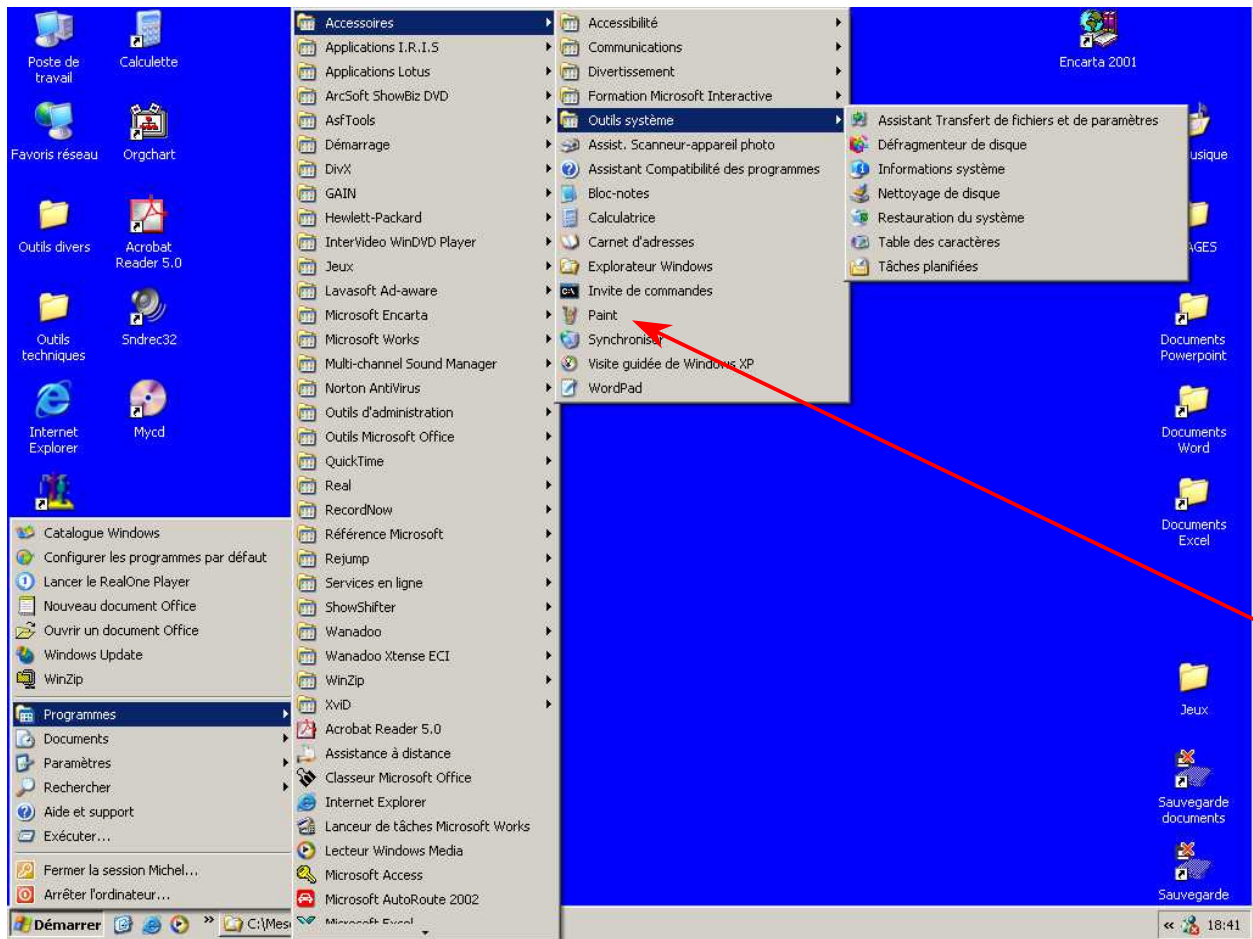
Poste de travail
Calculette
Favoris réseau
Orgchart
Outils divers
Acrobat Reader 5.0
Outils techniques
Sndrec32
Internet Explorer
Mycd

Catalogue Windows
Configurer les programmes par défaut
Lancer le RealOne Player
Nouveau document Office
Ouvrir un document Office
Windows Update
WinZip
Programmes
Documents
Paramètres
Rechercher
Aide et support
Exécuter...
Fermer la session Michel...
Arrêter l'ordinateur...

Accessoires
Applications I.R.I.S
Applications Lotus
ArcSoft ShowBiz DVD
AsfTools
Démarrage
DivX
GAIN
Hewlett-Packard
InterVideo WinDVD Player
Jeux
Lavasoft Ad-aware
Microsoft Encarta
Microsoft Works
Multi-channel Sound Manager
Norton AntiVirus
Outils d'administration
Outils Microsoft Office
QuickTime
Real
RecordNow
Référence Microsoft
Rejump
Services en ligne
ShowShifter
Wanadoo
Wanadoo Xtense ECI
WinZip
XviD
Acrobat Reader 5.0
Assistance à distance
Classeur Microsoft Office
Internet Explorer
Lanceur de tâches Microsoft Works
Lecteur Windows Media
Microsoft Access
Microsoft AutoRoute 2002
Microsoft Excel

Accessibilité
Communications
Divertissement
Formation Microsoft Interactive
Outils système
Assist. Scanneur-appareil photo
Assistant Compatibilité des programmes
Bloc-notes
Calculatrice
Carnet d'adresses
Explorateur Windows
Invite de commandes
Paint
Synchroniser
Visite guidée de Windows XP
WordPad

Assistant Transfert de fichiers et de paramètres
Défragmenteur de disque
Informations système
Nettoyage de disque
Restauration du système
Table des caractères
Tâches planifiées

Encarta 2001
usique
AGES
Documents Powerpoint
Documents Word
Documents Excel
Jeux
Sauvegarde documents
Sauvegarde

Démarrer
C:\Mes
18:41